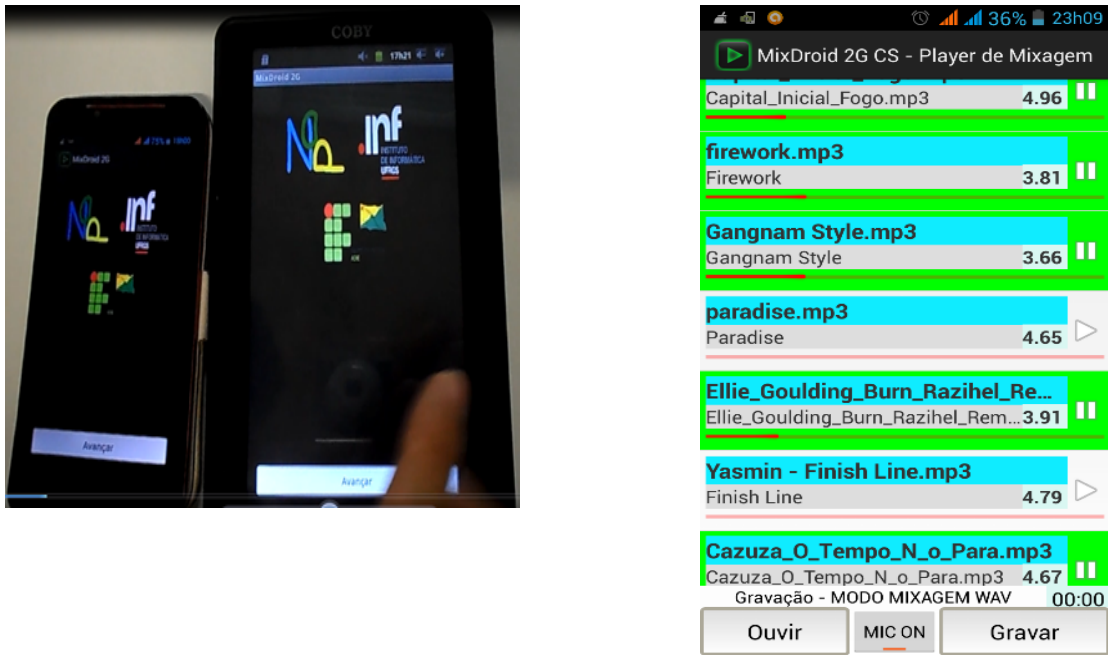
COBY

17h21

MixDroid 2G

.inf
INSTITUTO DE INFORMÁTICA
UFRGS

Avançar

MixDroid 2G

.inf

Avançar

36% 23h09

MixDroid 2G CS - Player de Mixagem

Capital_Inicial_Fogo.mp3 4.96

firework.mp3
Firework 3.81

Gangnam Style.mp3
Gangnam Style 3.66

paradise.mp3
Paradise 4.65

Ellie_Goulding_Burn_Razihel_Re...
Ellie_Goulding_Burn_Razihel_Rem... 3.91

Yasmin - Finish Line.mp3
Finish Line 4.79

Cazuza_O_Tempo_N_o_Para.mp3
Cazuza_O_Tempo_N_o_Para.mp3 4.67

Gravação - MODO MIXAGEM WAV 00:00

Ouvir MIC ON Gravar